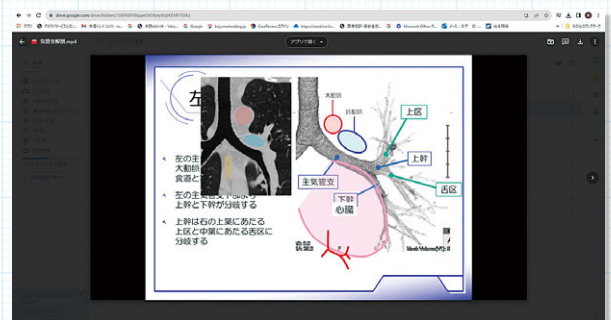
drive.google.com

気管支解剖.mp4

アプリで開く

左

左の主
大動脈
食道と

左の主
上幹と下幹が分岐する

上幹は右の上葉にあたる
上区と中葉にあたる舌区に
分岐する

大動脈

肺動脈

上区

上幹

主気管支

舌区

下幹

心臓

食道

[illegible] Volume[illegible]